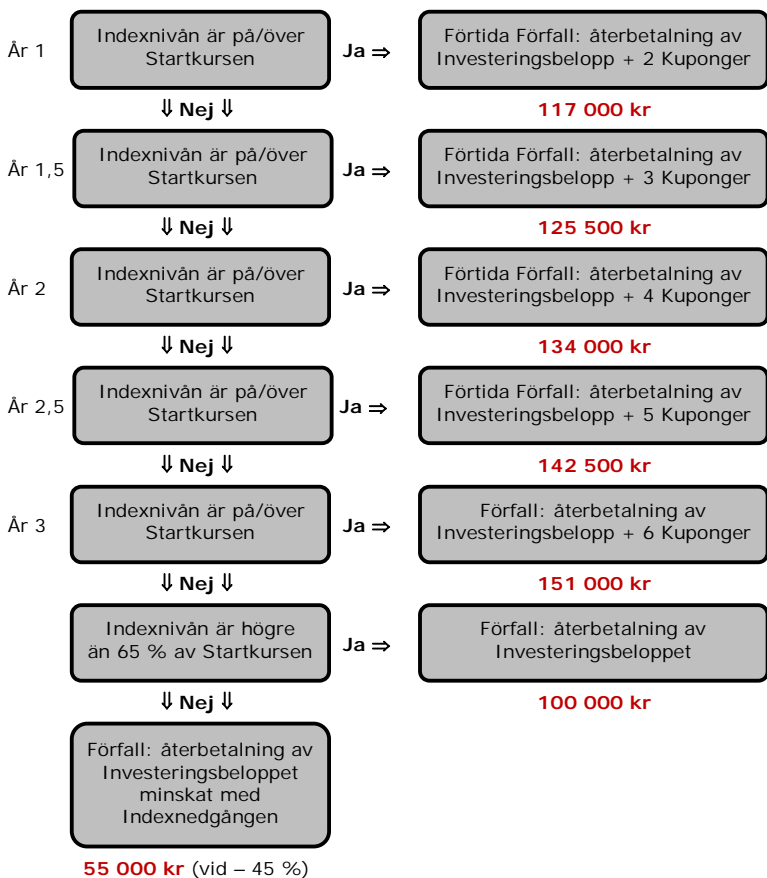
År 1

Indexnivån är på/över Startkursen

Ja ⇒

Förtida Förfall: återbetalning av Investeringsbelopp + 2 Kuponger

⇓ Nej ⇓

117 000 kr

År 1,5

Indexnivån är på/över Startkursen

Ja ⇒

Förtida Förfall: återbetalning av Investeringsbelopp + 3 Kuponger

⇓ Nej ⇓

125 500 kr

År 2

Indexnivån är på/över Startkursen

Ja ⇒

Förtida Förfall: återbetalning av Investeringsbelopp + 4 Kuponger

⇓ Nej ⇓

134 000 kr

År 2,5

Indexnivån är på/över Startkursen

Ja ⇒

Förtida Förfall: återbetalning av Investeringsbelopp + 5 Kuponger

⇓ Nej ⇓

142 500 kr

År 3

Indexnivån är på/över Startkursen

Ja ⇒

Förfall: återbetalning av Investeringsbelopp + 6 Kuponger

⇓ Nej ⇓

151 000 kr

Indexnivån är högre än 65 % av Startkursen

Ja ⇒

Förfall: återbetalning av Investeringsbeloppet

⇓ Nej ⇓

100 000 kr

Förfall: återbetalning av Investeringsbeloppet minskat med Indexnedgången

55 000 kr (vid – 45 %)